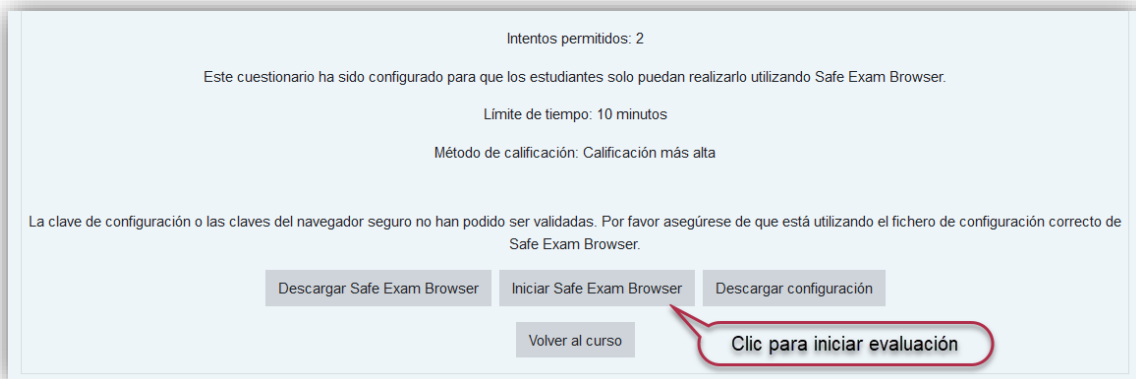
Intentos permitidos: 2

Este cuestionario ha sido configurado para que los estudiantes solo puedan realizarlo utilizando Safe Exam Browser.

Límite de tiempo: 10 minutos

Método de calificación: Calificación más alta

La clave de configuración o las claves del navegador seguro no han podido ser validadas. Por favor asegúrese de que está utilizando el fichero de configuración correcto de Safe Exam Browser.

Descargar Safe Exam Browser

Iniciar Safe Exam Browser

Descargar configuración

Volver al curso

Clic para iniciar evaluación